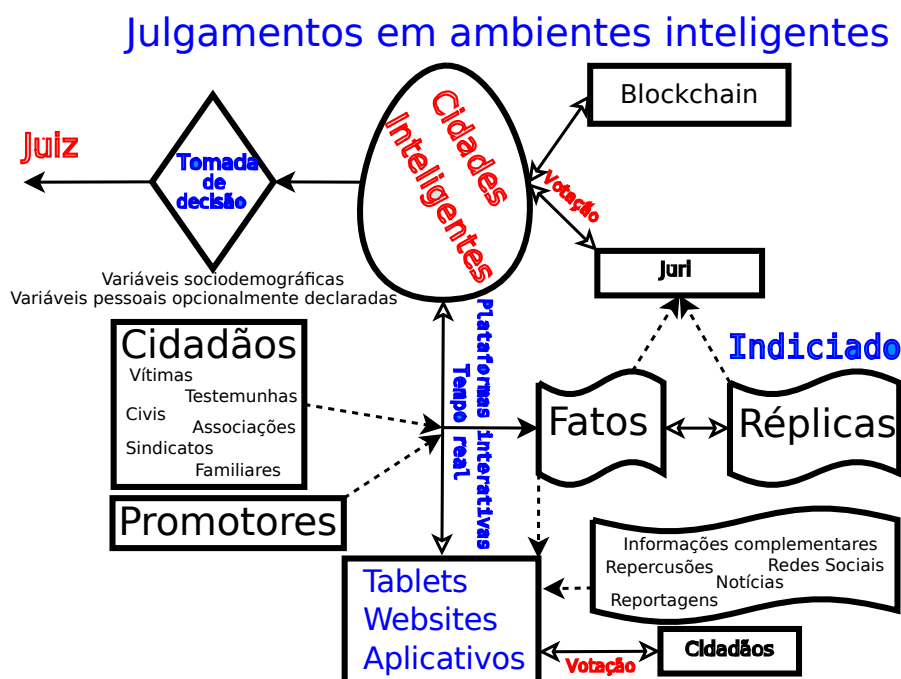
Julgamentos em ambientes inteligentes

Juiz

Tomada de decisão

Cidades Inteligentes

Blockchain

Votação

Juri

Variáveis sociodemográficas
Variáveis pessoais opcionalmente declaradas

Cidadãos
Vítimas
Testemunhas
Civis
Associações
Sindicatos
Familiares

Plataformas interativas
Tempo real

Indiciado

Fatos

Réplicas

Promotores

Informações complementares
Repercusões
Redes Sociais
Notícias
Reportagens

Tablets
Websites
Aplicativos

Votação

Cidadãos